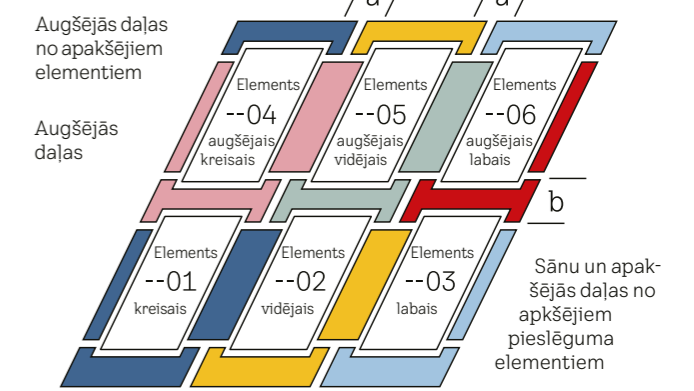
a
a
Augšējās daļas no apakšējiem elementiem

Augšējās daļas

Elements
--04
augšējais kreisais

Elements
--05
augšējais vidējais

Elements
--06
augšējais labais

b

Elements
--01
kreisais

Elements
--02
vidējais

Elements
--03
labais

Sānu un apakšējās daļas no apakšējiem pieslēguma elementiem